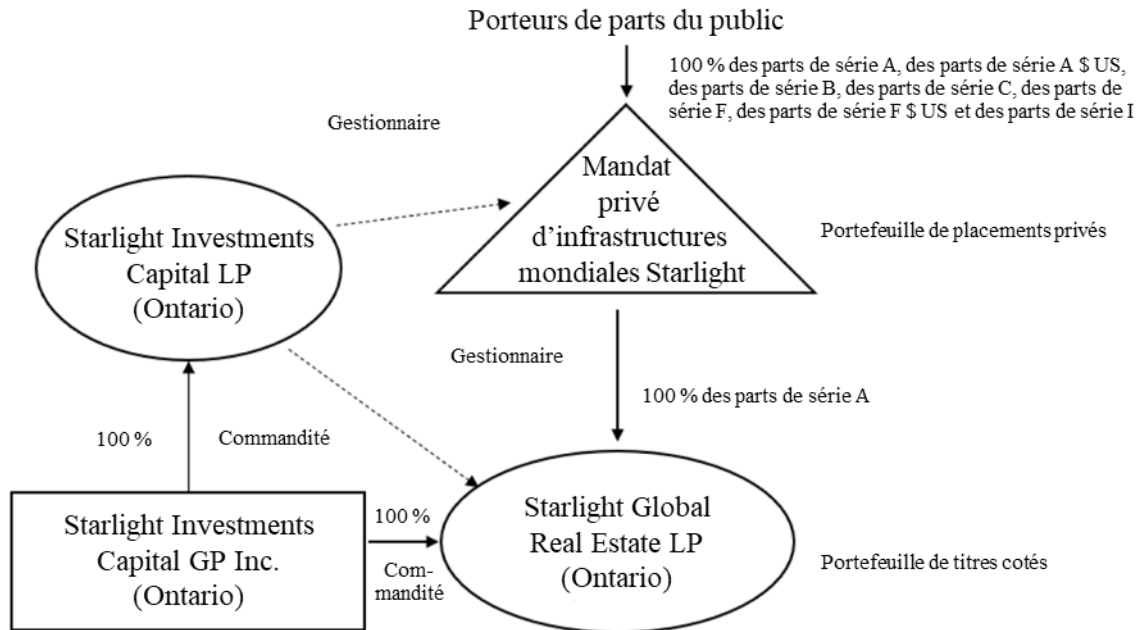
Porteurs de parts du public

100 % des parts de série A, des parts de série A $ US, des parts de série B, des parts de série C, des parts de série F, des parts de série F $ US et des parts de série I

Gestionnaire

Mandat privé d'infrastructures mondiales Starlight

Starlight Investments Capital LP (Ontario)

Portefeuille de placements privés

Gestionnaire

100 % des parts de série A

100 %

Commandité

Starlight Investments Capital GP Inc. (Ontario)

100 %

Commandité

Starlight Global Real Estate LP (Ontario)

Portefeuille de titres cotés